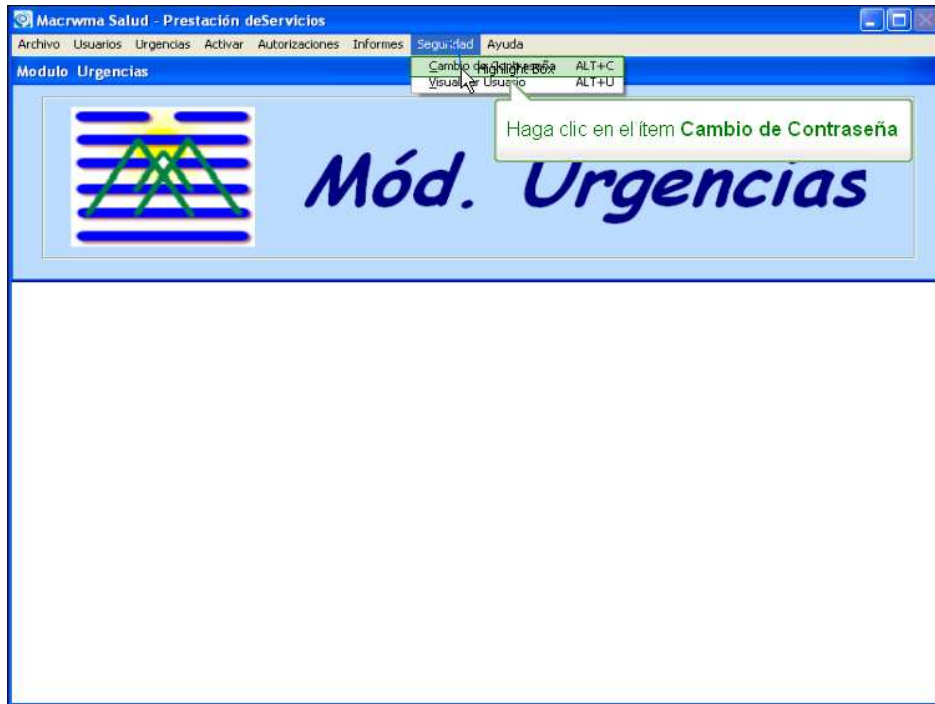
Macrwma Salud - Prestación deServicios

Archivo Usuarios Urgencias Activar Autorizaciones Informes Seguridad Ayuda

Modulo Urgencias

Cambio de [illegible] ALT+C
Highlight Box
Visualizar Usuario ALT+U

Haga clic en el ítem **Cambio de Contraseña**

Mód. Urgencias